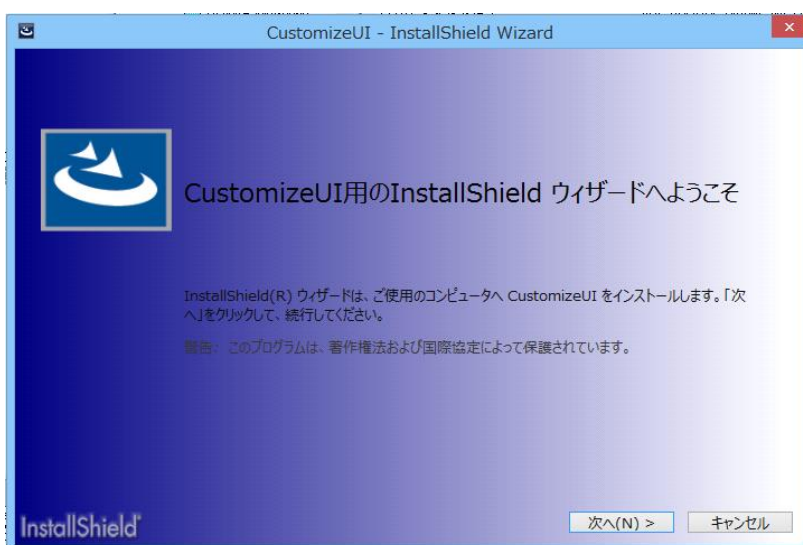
CustomizeUI - InstallShield Wizard

CustomizeUI用のInstallShield ウィザードへようこそ

InstallShield(R) ウィザードは、ご使用のコンピュータへ CustomizeUI をインストールします。「次へ」をクリックして、続行してください。

警告: このプログラムは、著作権法および国際協定によって保護されています。

InstallShield

次へ(N) >

キャンセル